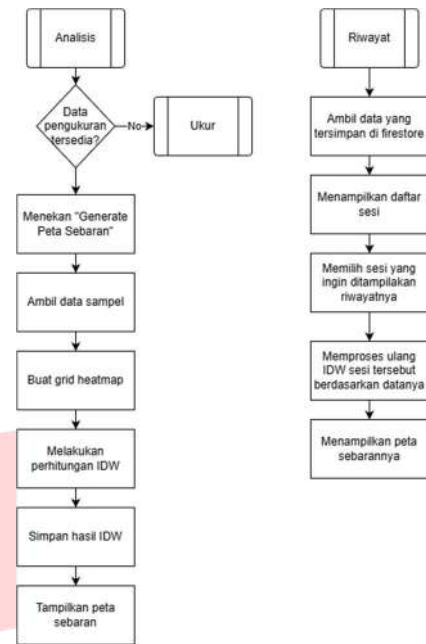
Analisis

Data pengukuran tersedia?

No

Ukur

Menekan "Generate Peta Sebaran"

Ambil data sampel

Buat grid heatmap

Melakukan perhitungan IDW

Simpan hasil IDW

Tampilkan peta sebaran

Riwayat

Ambil data yang tersimpan di firestore

Menampilkan daftar sesi

Memilih sesi yang ingin ditampilakan riwayatnya

Memproses ulang IDW sesi tersebut berdasarkan datanya

Menampilkan peta sebarannya